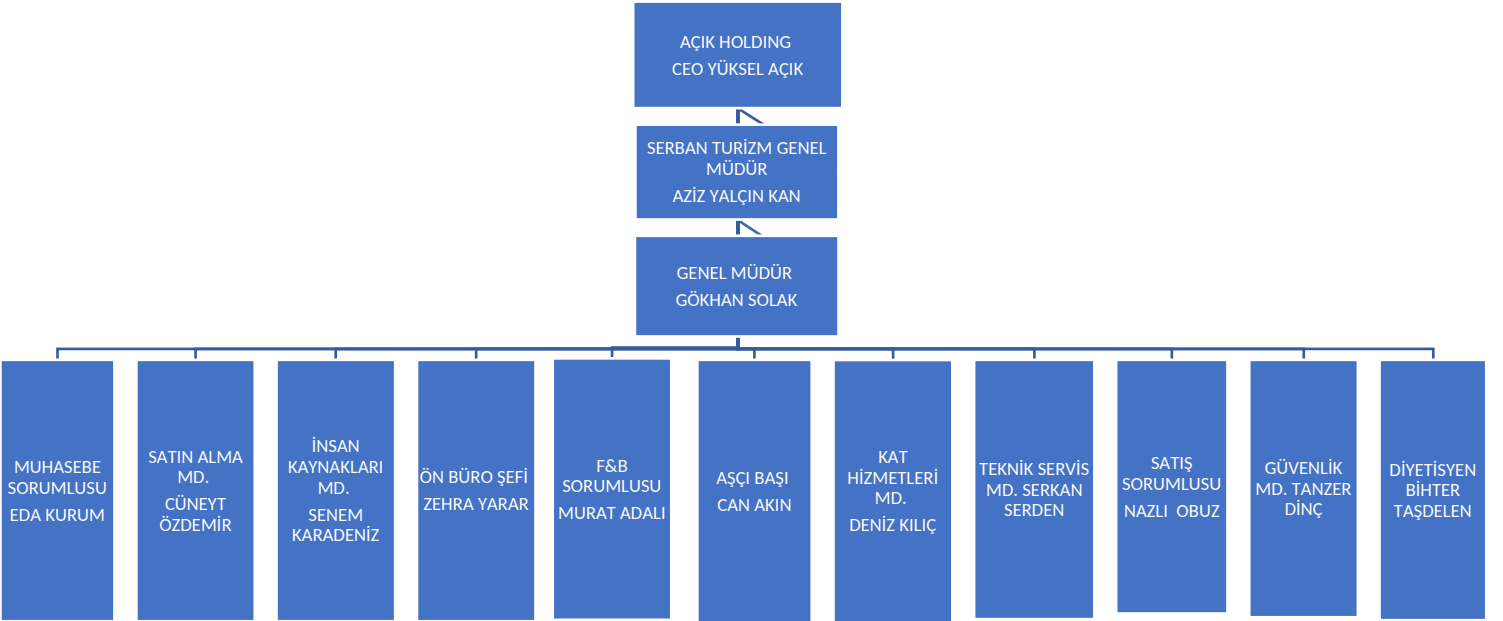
AÇIK HOLDING
CEO YÜKSEL AÇIK

SERBAN TURİZM GENEL MÜDÜR
AZİZ YALÇIN KAN

GENEL MÜDÜR
GÖKHAN SOLAK

MUHASEBE SORUMLUSU
EDA KURUM

SATIN ALMA MD.
CÜNEYT ÖZDEMİR

İNSAN KAYNAKLARI MD.
SENEM KARADENİZ

ÖN BÜRO ŞEFİ
ZEHRA YARAR

F&B SORUMLUSU
MURAT ADALI

AŞÇI BAŞI
CAN AKIN

KAT HİZMETLERİ MD.
DENİZ KILIÇ

TEKNİK SERVİS MD. SERKAN SERDEN

SATIŞ SORUMLUSU
NAZLI OBUZ

GÜVENLİK MD. TANZER DİNÇ

DİYETİSYEN BİHTER TAŞDELEN